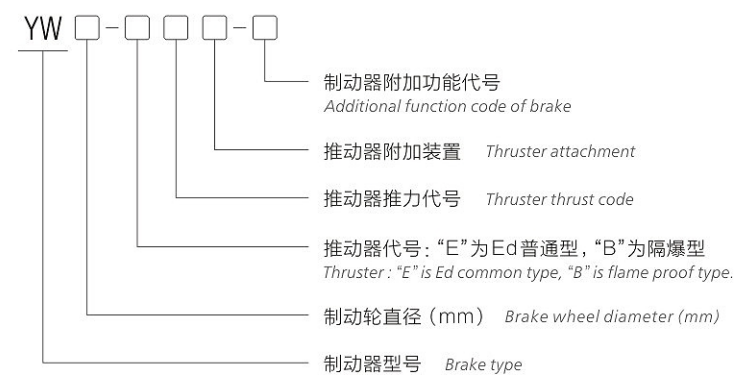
YW □-□ □ □-□

制动器附加功能代号
Additional function code of brake

推动器附加装置 Thruster attachment

推动器推力代号 Thruster thrust code

推动器代号:"E"为Ed普通型,"B"为隔爆型
Thruster : "E" is Ed common type, "B" is flame proof type.

制动轮直径（mm） Brake wheel diameter (mm)

制动器型号 Brake type